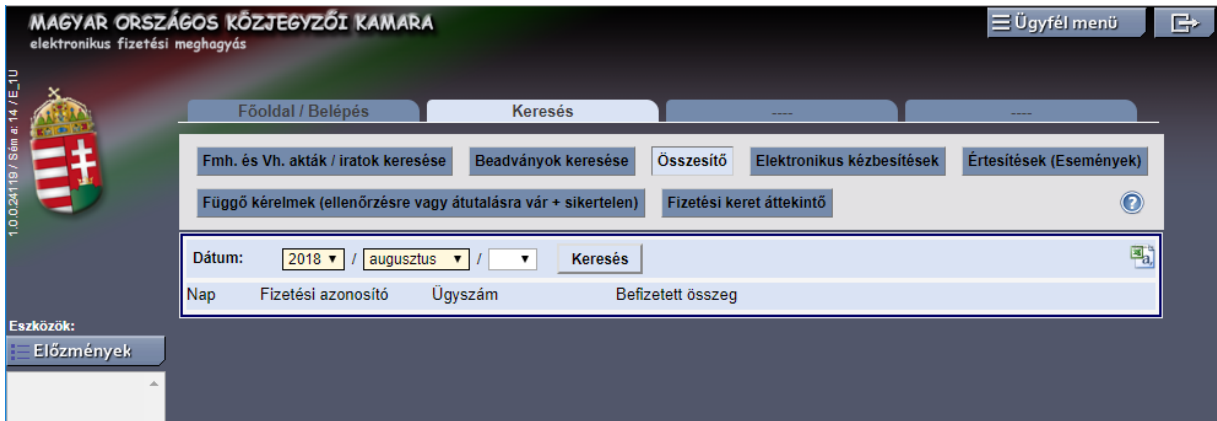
MAGYAR ORSZÁGOS KÖZJEGYZŐI KAMARA
elektronikus fizetési meghagyás

Ügyfél menü

1.0.0.24119 / Sém a: 14 / E_1U

Főoldal / Belépés
Keresés
----
----

Fmh. és Vh. akták / iratok keresése
Beadványok keresése
Összesítő
Elektronikus kézbesítések
Értesítések (Események)
Függő kérelmek (ellenőrzésre vagy átutalásra vár + sikertelen)
Fizetési keret áttekintő

Dátum: 2018 / augusztus / Keresés

| Nap | Fizetési azonosító | Ügyszám | Befizetett összeg |
|---|---|---|---|

Eszközök:
Előzmények